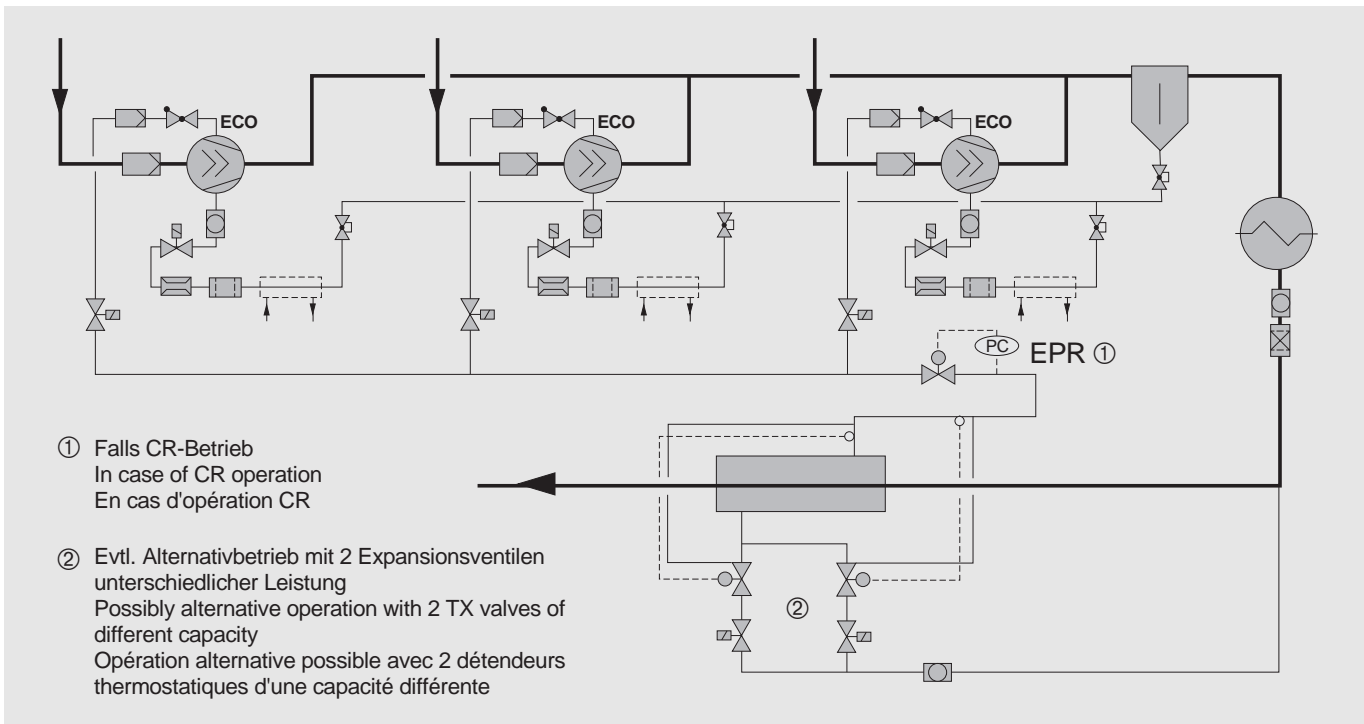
ECO

ECO

ECO

PC

EPR ①

① Falls CR-Betrieb
In case of CR operation
En cas d'opération CR

② Evtl. Alternativbetrieb mit 2 Expansionsventilen unterschiedlicher Leistung
Possibly alternative operation with 2 TX valves of different capacity
Opération alternative possible avec 2 détendeurs thermostatiques d'une capacité différente

②